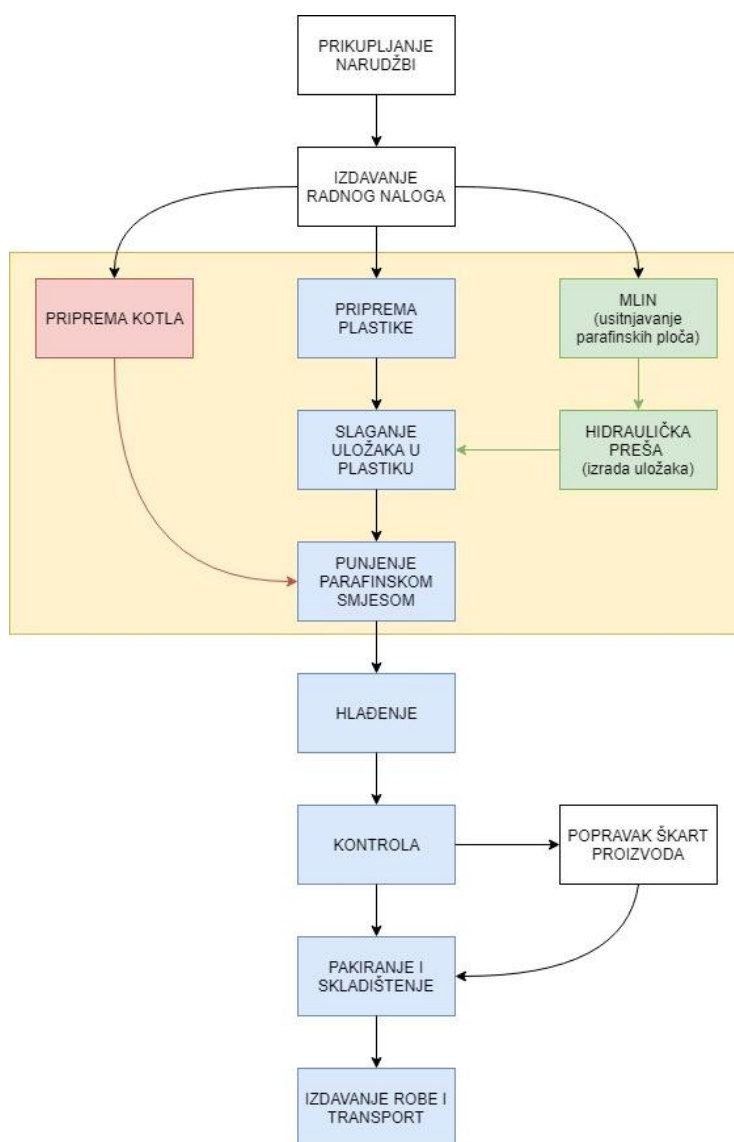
PRIKUPLJANJE NARUDŽBI

IZDAVANJE RADNOG NALOGA

PRIPREMA KOTLA

PRIPREMA PLASTIKE

MLIN (usitnjavanje parafinskih ploča)

SLAGANJE ULOŽAKA U PLASTIKU

HIDRAULIČKA PREŠA (izrada uložaka)

PUNJENJE PARAFINSKOM SMJESOM

HLAĐENJE

KONTROLA

POPRAVAK ŠKART PROIZVODA

PAKIRANJE I SKLADIŠTENJE

IZDAVANJE ROBE I TRANSPORT